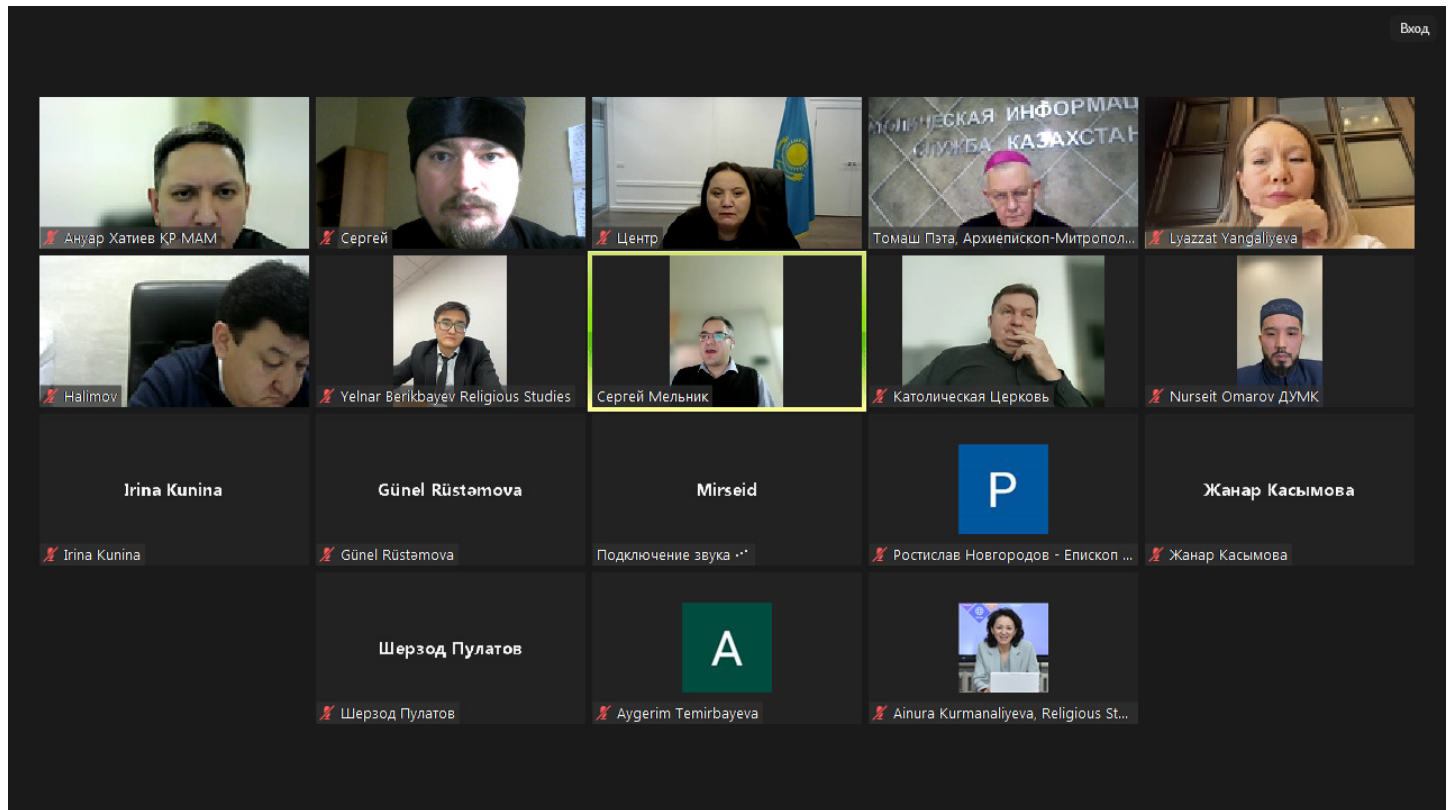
Вход

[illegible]ЛИЧЕСКАЯ ИНФОРМА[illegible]
СЛУЖБА КАЗАХСТАН

Ануар Хатиев ҚР МАМ

Сергей

Центр

Томаш Пэта, Архиепископ-Митропол...

Lyazzat Yangaliyeva

Halimov

Yelnar Berikbayev Religious Studies

Сергей Мельник

Католическая Церковь

Nurseit Omarov ДУМК

Irina Kunina

Irina Kunina

Günel Rüstəmova

Günel Rüstəmova

Mirseid

Подключение звука

P

Ростислав Новгородов - Епископ ...

Жанар Касымова

Жанар Касымова

Шерзод Пулатов

Шерзод Пулатов

A

Aygerim Temirbayeva

Ainura Kurmanaliyeva, Religious St...